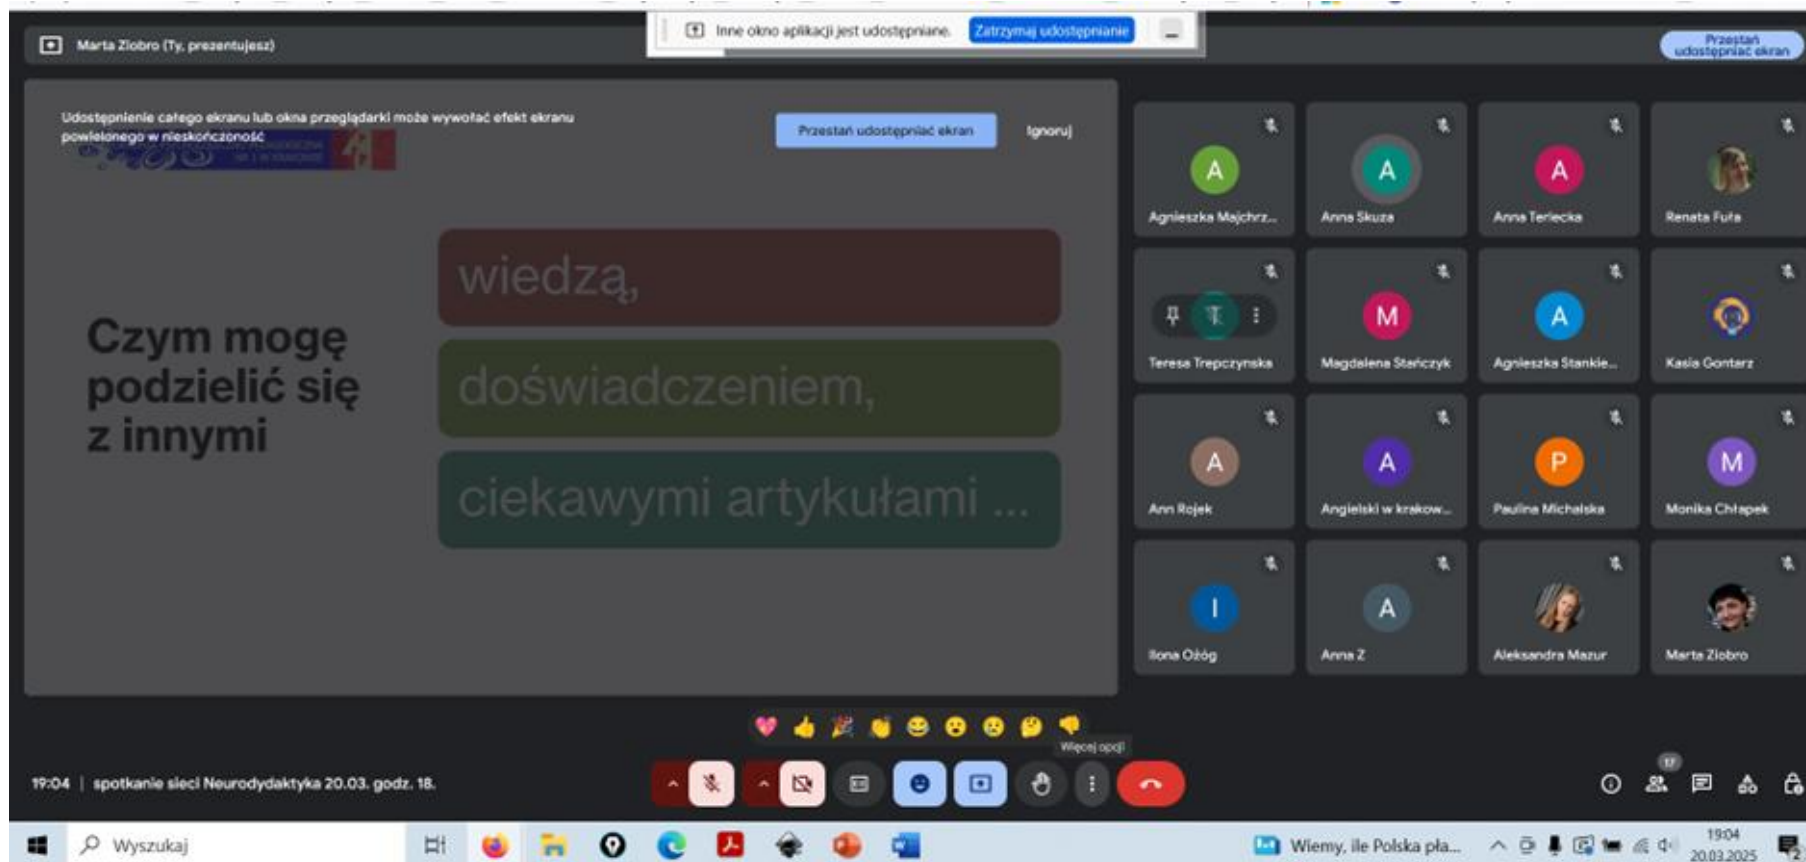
Marta Ziobro (Ty, prezentujesz)

Inne okno aplikacji jest udostępniane. Zatrzymaj udostępnianie

Przestań udostępniać ekran

Udostępnienie całego ekranu lub okna przeglądarki może wywołać efekt ekranu powielonego w nieskończoność

Przestań udostępniać ekran

Ignoruj

Czym mogę podzielić się z innymi

wiedzą,

doświadczeniem,

ciekawymi artykułami ...

Agnieszka Majchrz...

Anna Skuza

Anna Teriecka

Renata Fuła

Teresa Trepczynska

Magdalena Stańczyk

Agnieszka Stankie...

Kasia Gontarz

Ann Rojek

Angielski w krakow...

Paulina Michalska

Monika Chłapek

Ilona Ożóg

Anna Z

Aleksandra Mazur

Marta Ziobro

Więcej opcji

19:04 | spotkanie sieci Neurodydaktyka 20.03. godz. 18.

17

Wyszukaj

Wiemy, ile Polska pła...

19:04
20.03.2025